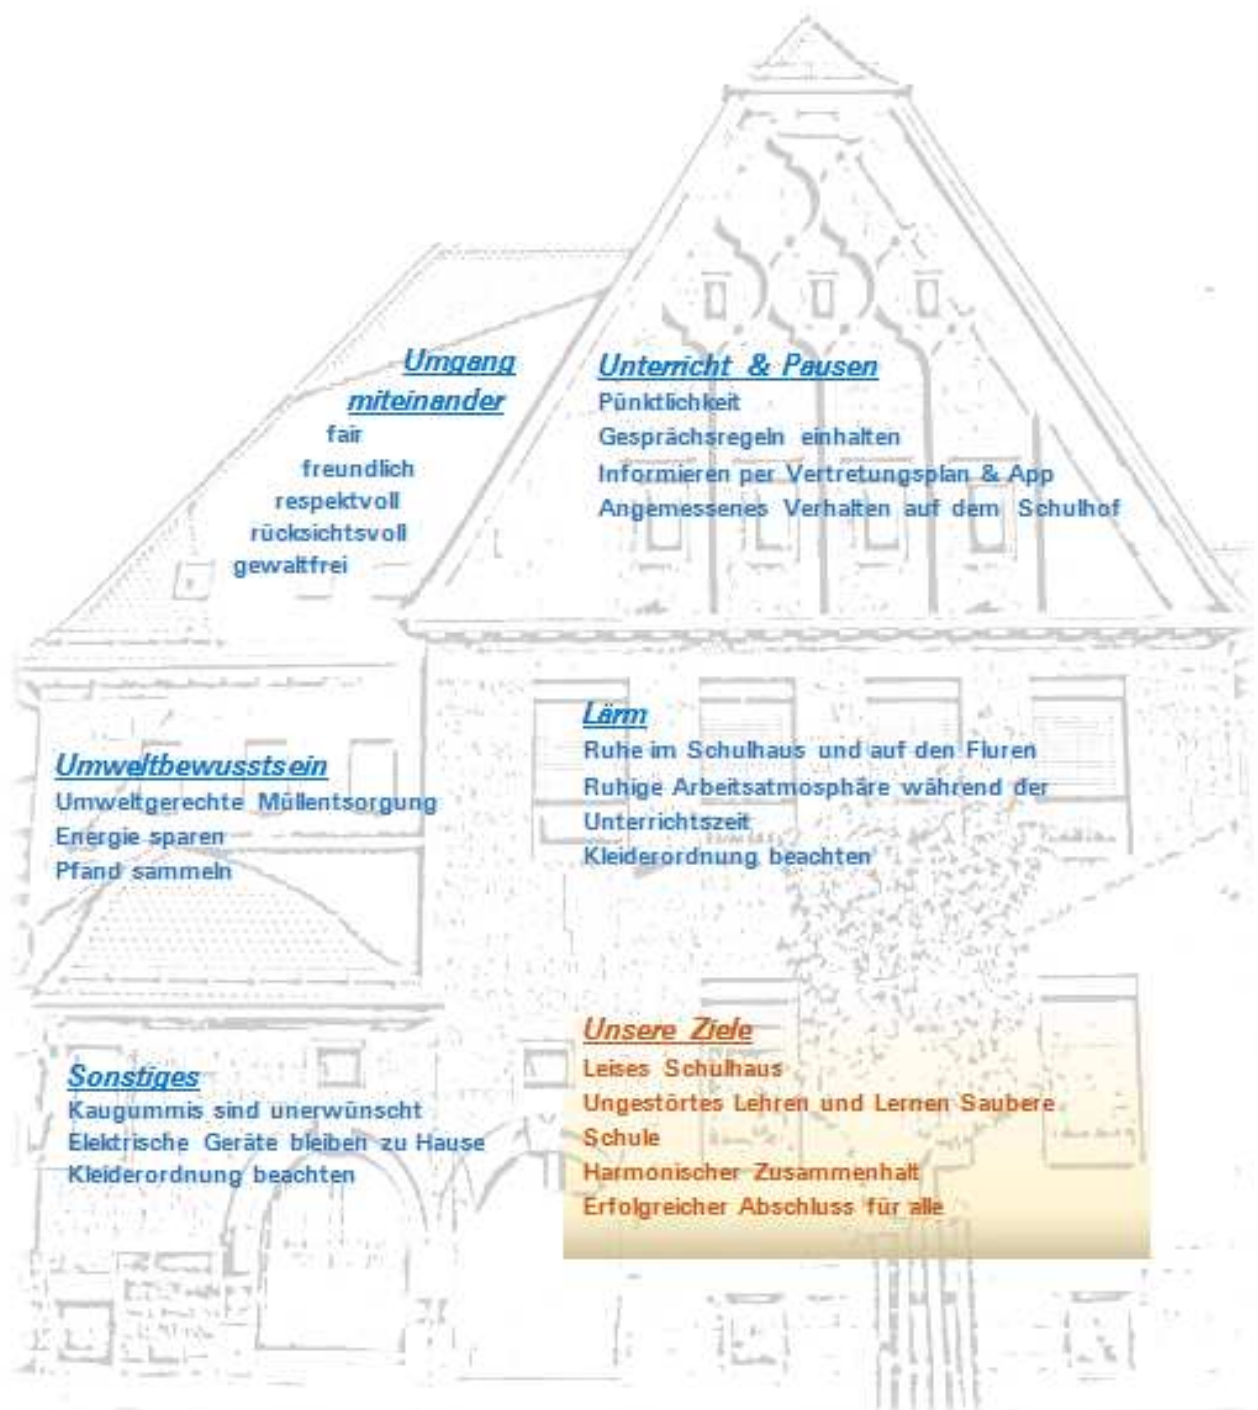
Umgang miteinander
fair
freundlich
respektvoll
rücksichtsvoll
gewaltfrei

Unterricht & Pausen
Pünktlichkeit
Gesprächsregeln einhalten
Informieren per Vertretungsplan & App
Angemessenes Verhalten auf dem Schulhof

Umweltbewusstsein
Umweltgerechte Müllentsorgung
Energie sparen
Pfand sammeln

Lärm
Ruhe im Schulhaus und auf den Fluren
Ruhige Arbeitsatmosphäre während der Unterrichtszeit
Kleiderordnung beachten

Sonstiges
Kaugummis sind unerwünscht
Elektrische Geräte bleiben zu Hause
Kleiderordnung beachten

Unsere Ziele
Leises Schulhaus
Ungestörtes Lehren und Lernen Saubere Schule
Harmonischer Zusammenhalt
Erfolgreicher Abschluss für alle